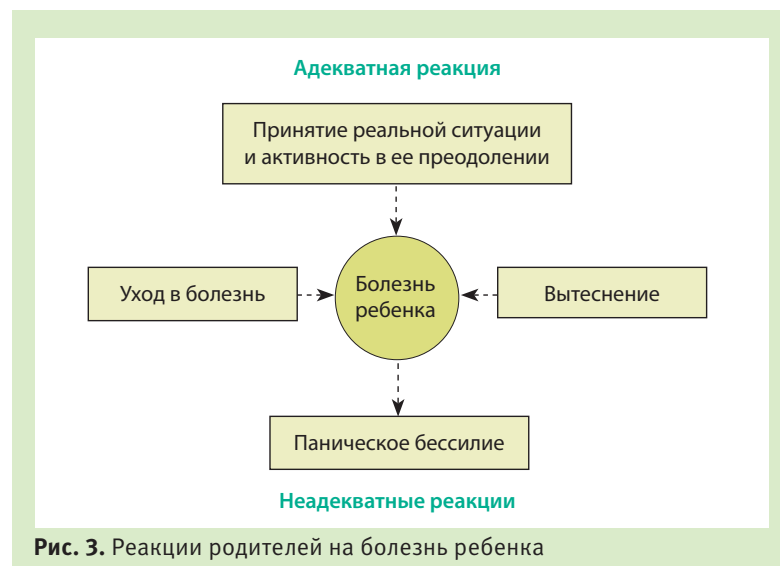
Адекватная реакция

Принятие реальной ситуации и активность в ее преодолении

Уход в болезнь

Болезнь ребенка

Вытеснение

Паническое бессилие

Неадекватные реакции

**Рис. 3.** Реакции родителей на болезнь ребенка